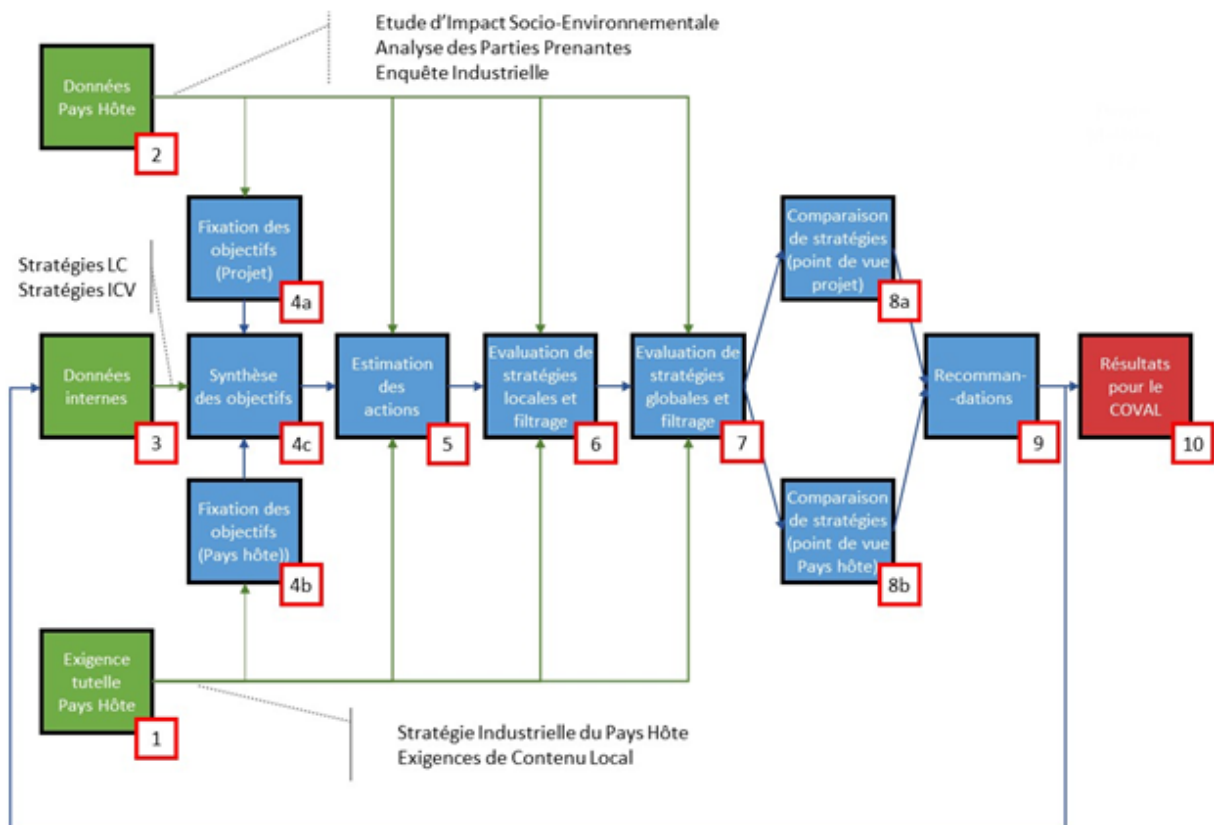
Etude d'Impact Socio-Environnementale
Analyse des Parties Prenantes
Enquête Industrielle

Données Pays Hôte
2

Fixation des objectifs (Projet)
4a

Stratégies LC
Stratégies ICV

Données internes
3

Synthèse des objectifs
4c

Estimation des actions
5

Evaluation de stratégies locales et filtrage
6

Evaluation de stratégies globales et filtrage
7

Comparaison de stratégies (point de vue projet)
8a

Recomman-dations
9

Résultats pour le COVAL
10

Fixation des objectifs (Pays hôte))
4b

Comparaison de stratégies (point de vue Pays hôte)
8b

Exigence tutelle Pays Hôte
1

Stratégie Industrielle du Pays Hôte
Exigences de Contenu Local